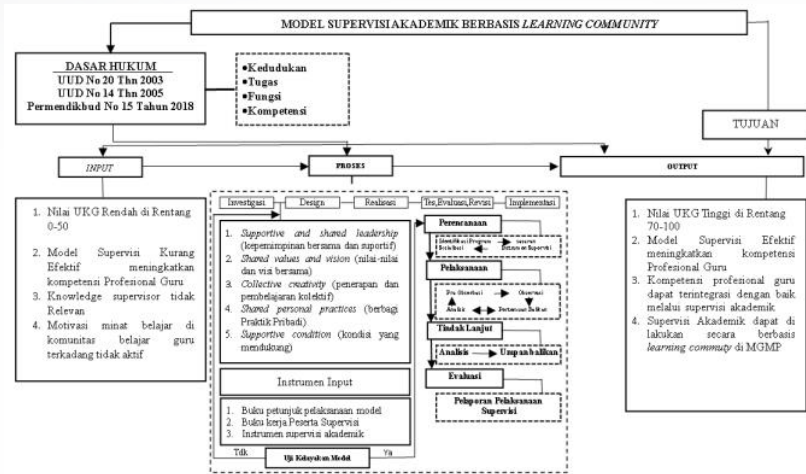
MODEL SUPERVISI AKADEMIK BERBASIS *LEARNING COMMUNITY*

DASAR HUKUM
UUD No 20 Thn 2003
UUD No 14 Thn 2005
Permendikbud No 15 Tahun 2018

•Kedudukan
•Tugas
•Fungsi
•Kompetensi

TUJUAN

INPUT

PROSES

OUTPUT

1. Nilai UKG Rendah di Rentang 0-50
2. Model Supervisi Kurang Efektif meningkatkan kompetensi Profesional Guru
3. Knowledge supervisor tidak Relevan
4. Motivasi minat belajar di komunitas belajar guru terkadang tidak aktif

Investigasi | Design | Realisasi | Tes,Evaluasi,Revisi | Implementasi

1. *Supportive and shared leadership* (kepemimpinan bersama dan suportif)
2. *Shared values and vision* (nilai-nilai dan visi bersama)
3. *Collective creativity* (penerapan dan pembelajaran kolektif)
4. *Shared personal practices* (berbagi Praktik Pribadi)
5. *Supportive condition* (kondisi yang mendukung)

Instrumen Input

1. Buku petunjuk pelaksanaan model
2. Buku kerja Peserta Supervisi
3. Instrumen supervisi akademik

Tdk
Uji Kelayakan Model
Ya

Perencanaan
Identifikasi Program Sosialisasi
Interaksi Sebaran Supervisi

Pelaksanaan
Pra Observasi
Observasi
Analisis
Pertemuan Balikan

Tindak Lanjut
Analisis
Umpan balikan

Evaluasi
Pelaporan Pelaksanaan Supervisi

1. Nilai UKG Tinggi di Rentang 70-100
2. Model Supervisi Efektif meningkatkan kompetensi Profesional Guru
3. Kompetensi profesional guru dapat terintegrasi dengan baik melalui supervisi akademik
4. Supervisi Akademik dapat di lakukan secara berbasis *learning commuty* di MGMP